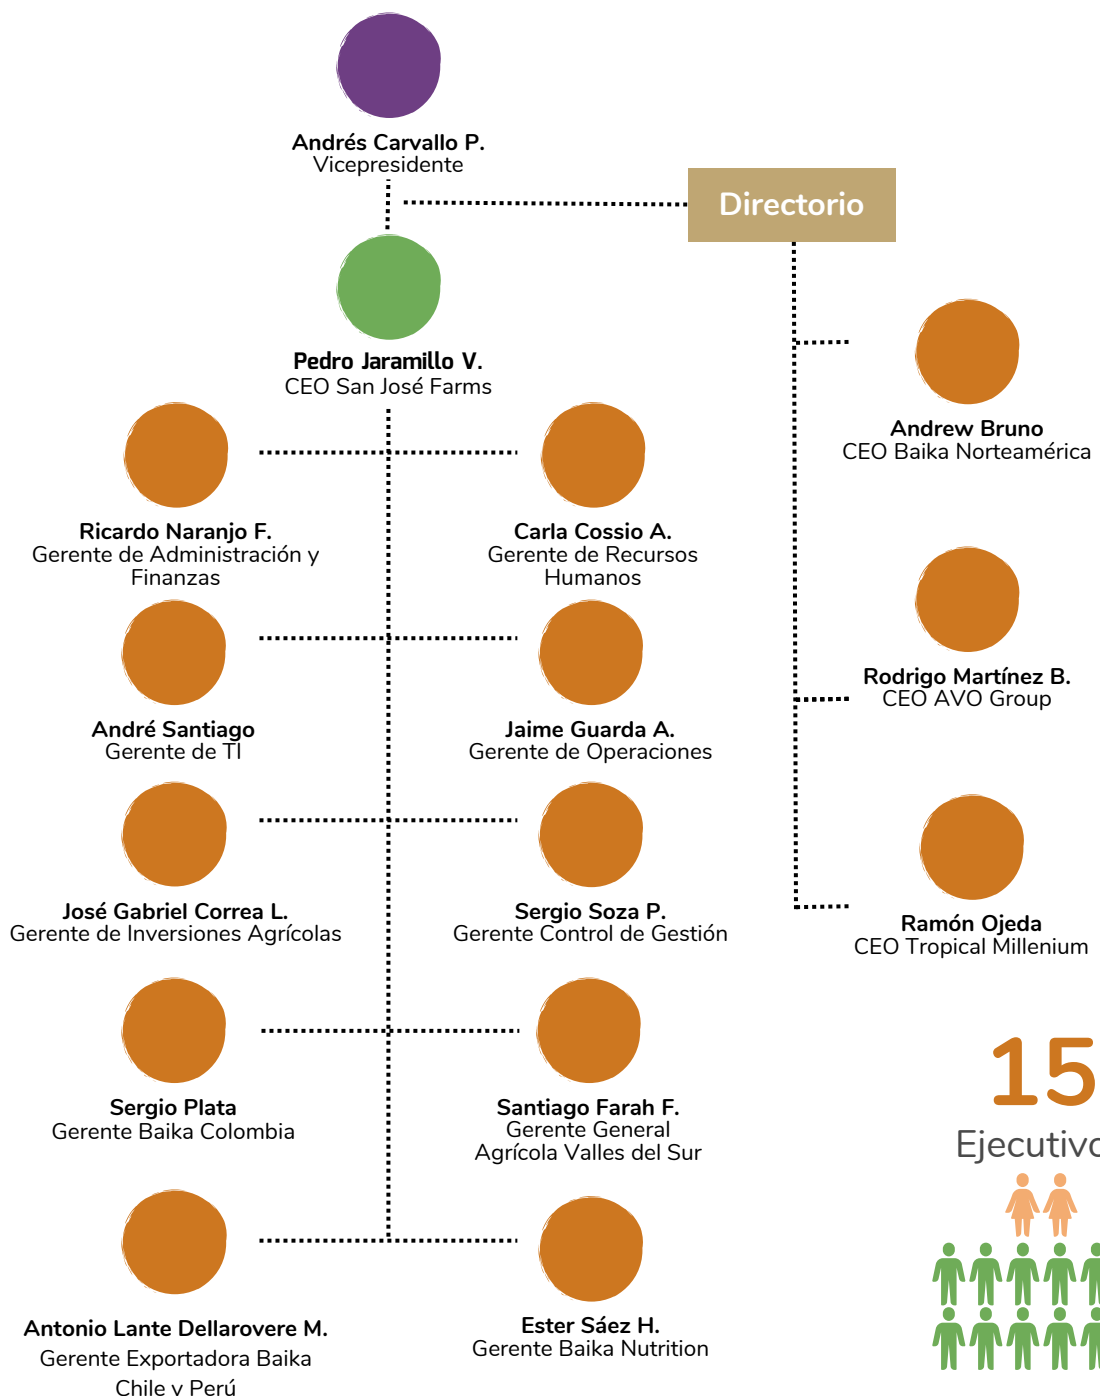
Andrés Carvallo P.
Vicepresidente

Directorio

Pedro Jaramillo V.
CEO San José Farms

Ricardo Naranjo F.
Gerente de Administración y Finanzas

Carla Cossio A.
Gerente de Recursos Humanos

André Santiago
Gerente de TI

Jaime Guarda A.
Gerente de Operaciones

José Gabriel Correa L.
Gerente de Inversiones Agrícolas

Sergio Soza P.
Gerente Control de Gestión

Sergio Plata
Gerente Baika Colombia

Santiago Farah F.
Gerente General
Agrícola Valles del Sur

Antonio Lante Dellarovere M.
Gerente Exportadora Baika
Chile y Perú

Ester Sáez H.
Gerente Baika Nutrition

Andrew Bruno
CEO Baika Norteamérica

Rodrigo Martínez B.
CEO AVO Group

Ramón Ojeda
CEO Tropical Millenium

15
Ejecutivo